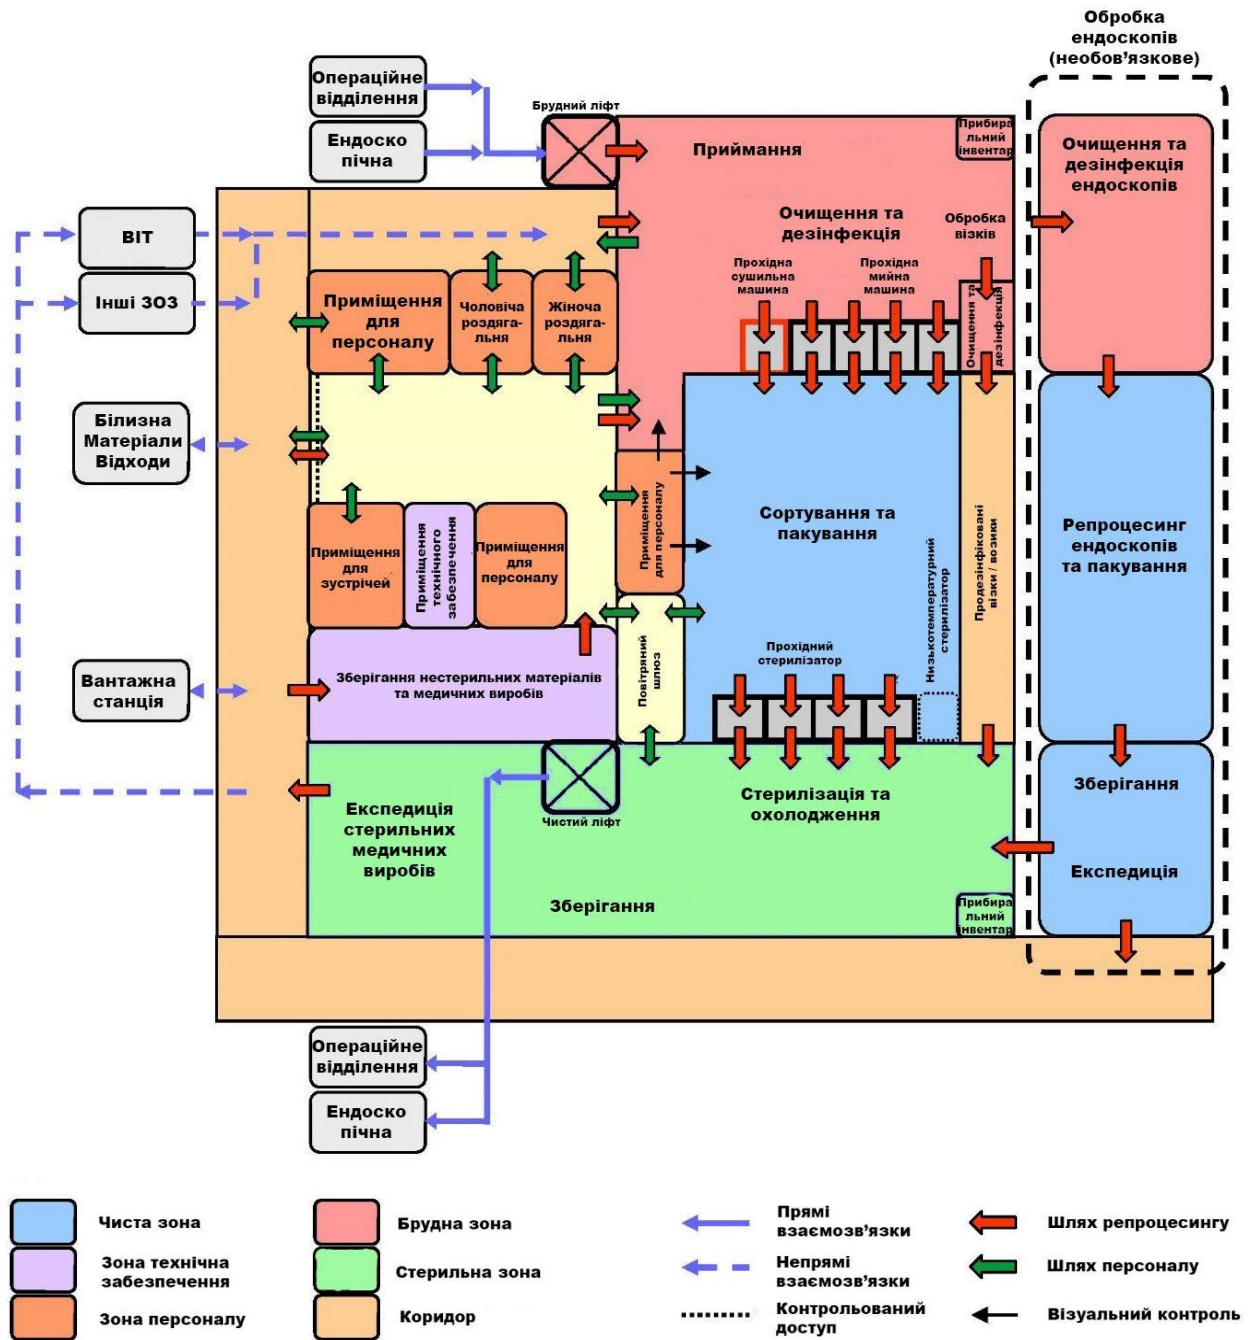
Обробка ендоскопів (необов'язкове)

Операційне відділення
Ендоскопічна
Брудний ліфт
Приймання
Прибиральний інвентар
Очищення та дезінфекція ендоскопів
ВІТ
Інші ЗОЗ
Очищення та дезінфекція
Обробка візків
Прохідна сушильна машина
Прохідна мийна машина
Приміщення для персоналу
Чоловіча роздягальня
Жіноча роздягальня
Очищення та дезінфекція
Білизна Матеріали Відходи
Сортування та пакування
Репроцесинг ендоскопів та пакування
Приміщення для персоналу
Приміщення для зустрічей
Приміщення технічного забезпечення
Приміщення для персоналу
Низькотемпературний стерилізатор
Продезінфіковані візки / возики
Прохідний стерилізатор
Вантажна станція
Зберігання нестерильних матеріалів та медичних виробів
Повітряний шлюз
Зберігання
Чистий ліфт
Експедиція стерильних медичних виробів
Стерилізація та охолодження
Експедиція
Зберігання
Прибиральний інвентар
Операційне відділення
Ендоскопічна

Чиста зона
Зона технічна забезпечення
Зона персоналу
Брудна зона
Стерильна зона
Коридор
Прямі взаємозв'язки
Непрямі взаємозв'язки
Контрольований доступ
Шлях репроцесингу
Шлях персоналу
Візуальний контроль